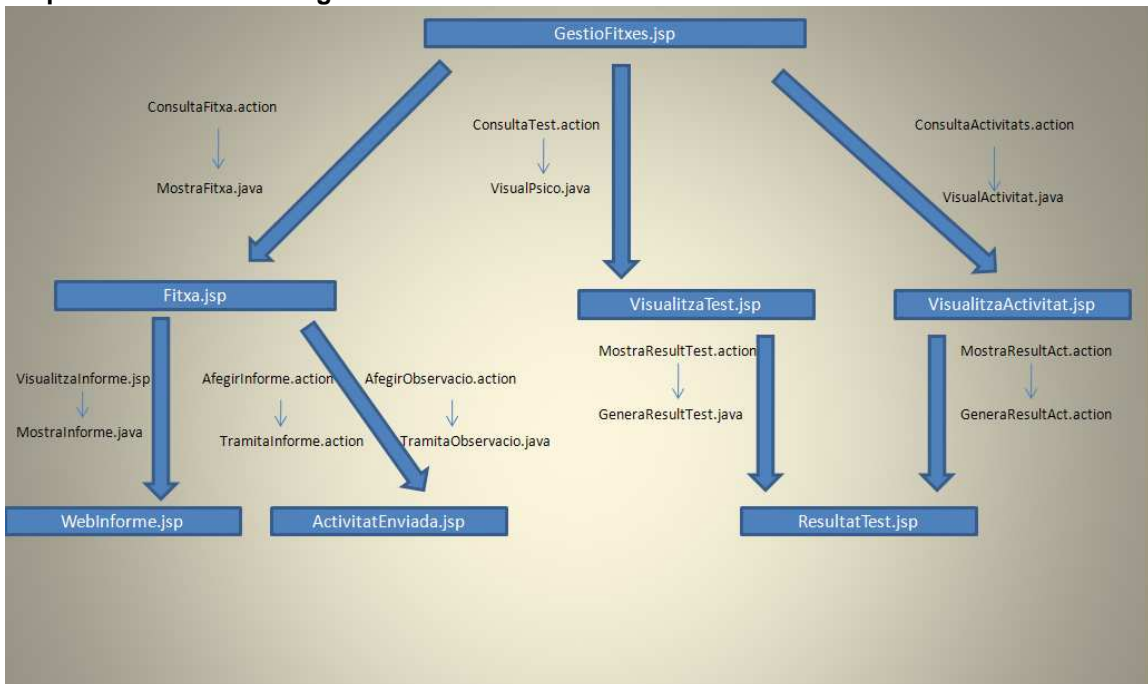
GestioFitxes.jsp

ConsultaFitxa.action
MostraFitxa.java

ConsultaTest.action
VisualPsico.java

ConsultaActivitats.action
VisualActivitat.java

Fitxa.jsp

VisualitzaTest.jsp

VisualitzaActivitat.jsp

VisualitzaInforme.jsp
MostraInforme.java

AfegirInforme.action
TramitaInforme.action

AfegirObservacio.action
TramitaObservacio.java

MostraResultTest.action
GeneraResultTest.java

MostraResultAct.action
GeneraResultAct.action

WebInforme.jsp

ActivitatEnviada.jsp

ResultatTest.jsp